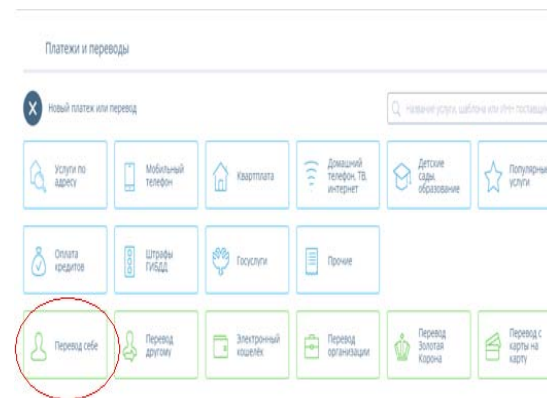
Платежи и переводы

Новый платеж или перевод

Название услуги, шаблона или ИНН поставщ

Услуги по адресу

Мобильный телефон

Квартплата

Домашний телефон, ТВ, интернет

Детские сады, образование

Популярны услуги

Оплата кредитов

Штрафы ГИБДД

Госуслуги

Прочие

Перевод себе

Перевод другому

Электронный кошелёк

Перевод организации

Перевод Золотая Корона

Перевод с карты на карту